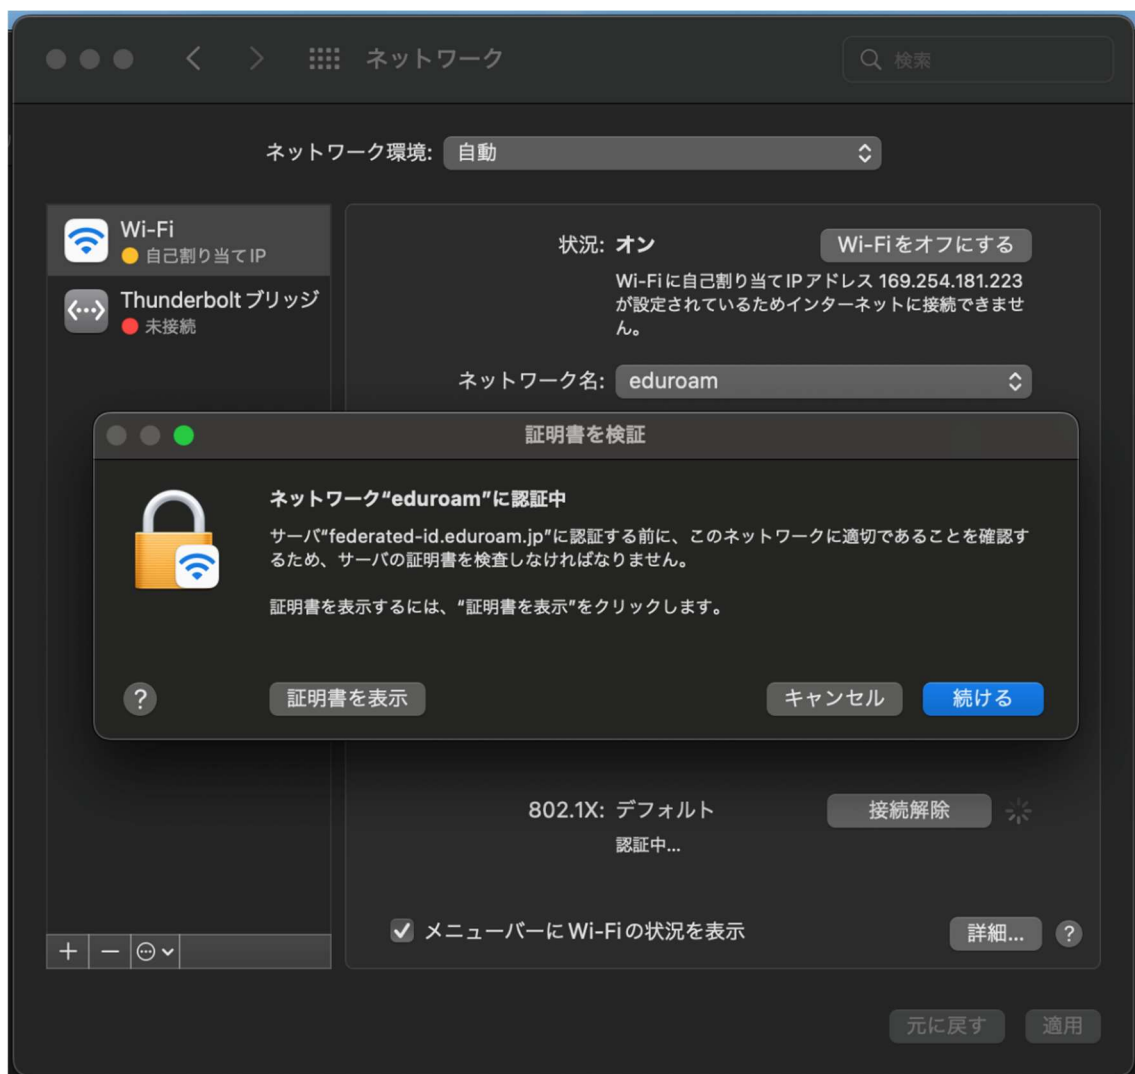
ネットワーク

検索

ネットワーク環境: 自動

Wi-Fi
自己割り当てIP

Thunderbolt ブリッジ
未接続

状況: オン

Wi-Fiをオフにする

Wi-Fiに自己割り当てIPアドレス 169.254.181.223が設定されているためインターネットに接続できません。

ネットワーク名: eduroam

証明書を検証

ネットワーク"eduroam"に認証中

サーバ"federated-id.eduroam.jp"に認証する前に、このネットワークに適切であることを確認するため、サーバの証明書を検査しなければなりません。

証明書を表示するには、"証明書を表示"をクリックします。

?

証明書を表示

キャンセル

続ける

802.1X: デフォルト

接続解除

認証中...

メニューバーにWi-Fiの状況を表示

詳細...

?

+ −

元に戻す

適用